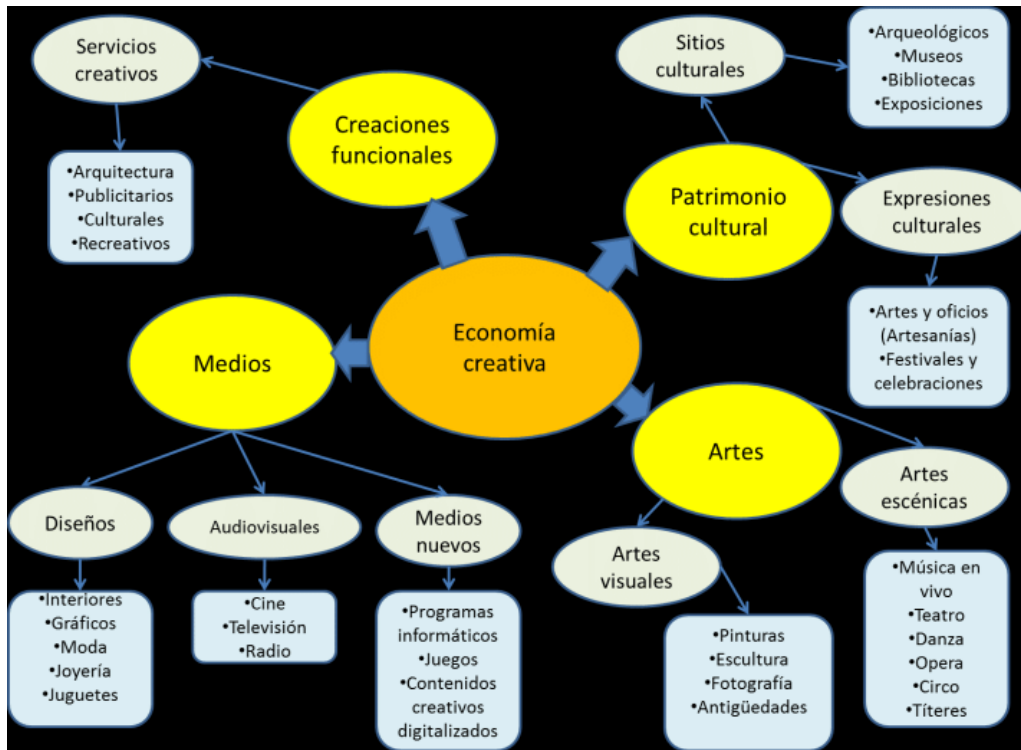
Servicios creativos

•Arquitectura
•Publicitarios
•Culturales
•Recreativos

Creaciones funcionales

Sitios culturales

•Arqueológicos
•Museos
•Bibliotecas
•Exposiciones

Patrimonio cultural

Expresiones culturales

•Artes y oficios (Artesanías)
•Festivales y celebraciones

Economía creativa

Medios

Artes

Artes escénicas

Diseños

•Interiores
•Gráficos
•Moda
•Joyería
•Juguetes

Audiovisuales

•Cine
•Televisión
•Radio

Medios nuevos

•Programas informáticos
•Juegos
•Contenidos creativos digitalizados

Artes visuales

•Pinturas
•Escultura
•Fotografía
•Antigüedades

•Música en vivo
•Teatro
•Danza
•Opera
•Circo
•Títeres